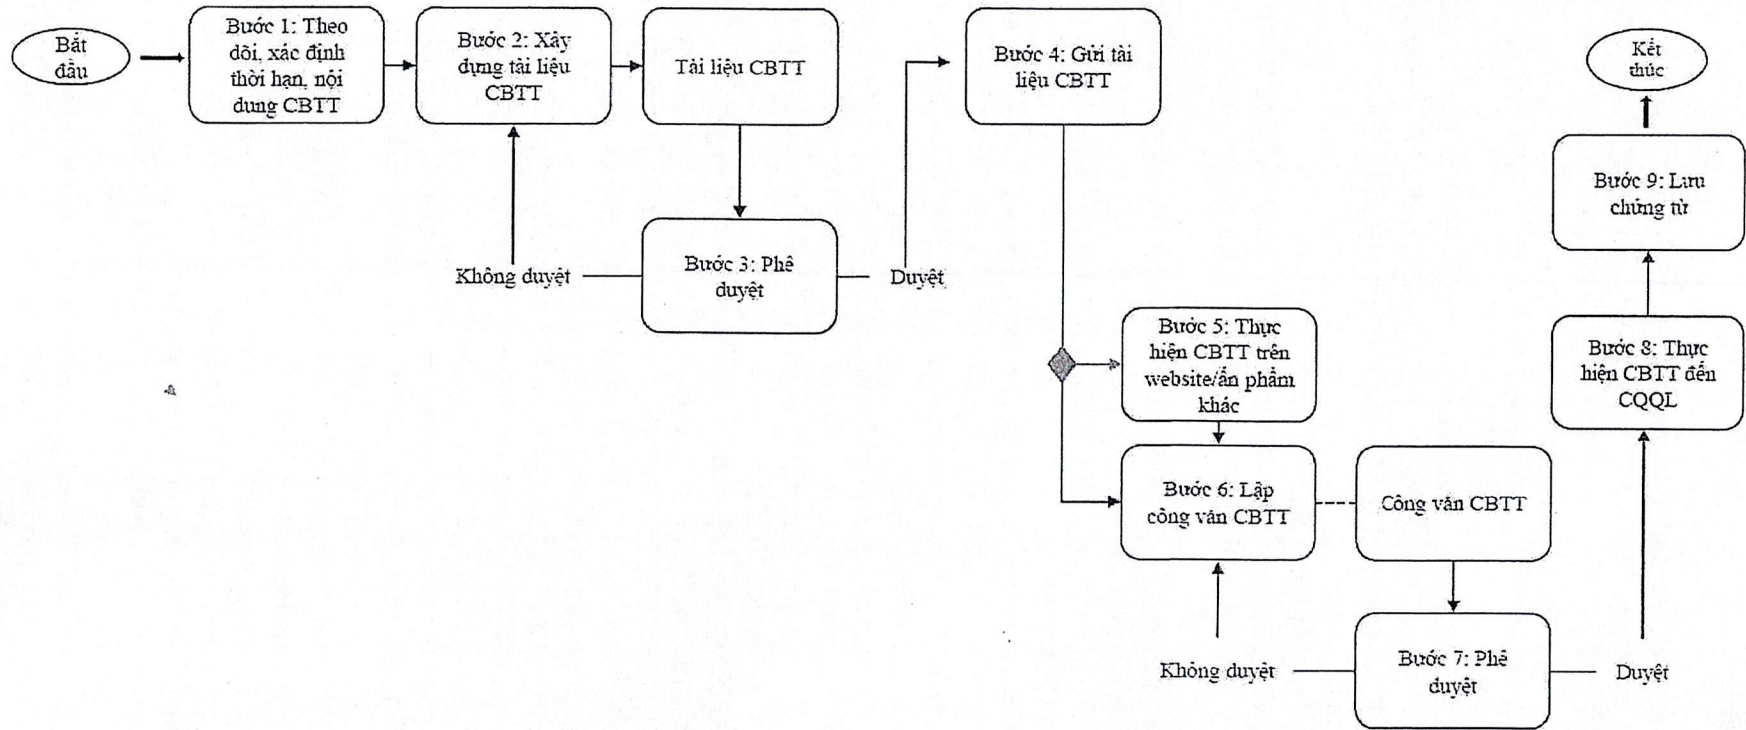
Bắt đầu

Bước 1: Theo dõi, xác định thời hạn, nội dung CBTT

Bước 2: Xây dựng tài liệu CBTT

Tài liệu CBTT

Bước 3: Phê duyệt

Không duyệt

Duyệt

Bước 4: Gửi tài liệu CBTT

Bước 5: Thực hiện CBTT trên website/ấn phẩm khác

Bước 6: Lập công văn CBTT

Công văn CBTT

Bước 7: Phê duyệt

Không duyệt

Duyệt

Bước 8: Thực hiện CBTT đến CQQL

Bước 9: Lưu chứng từ

Kết thúc